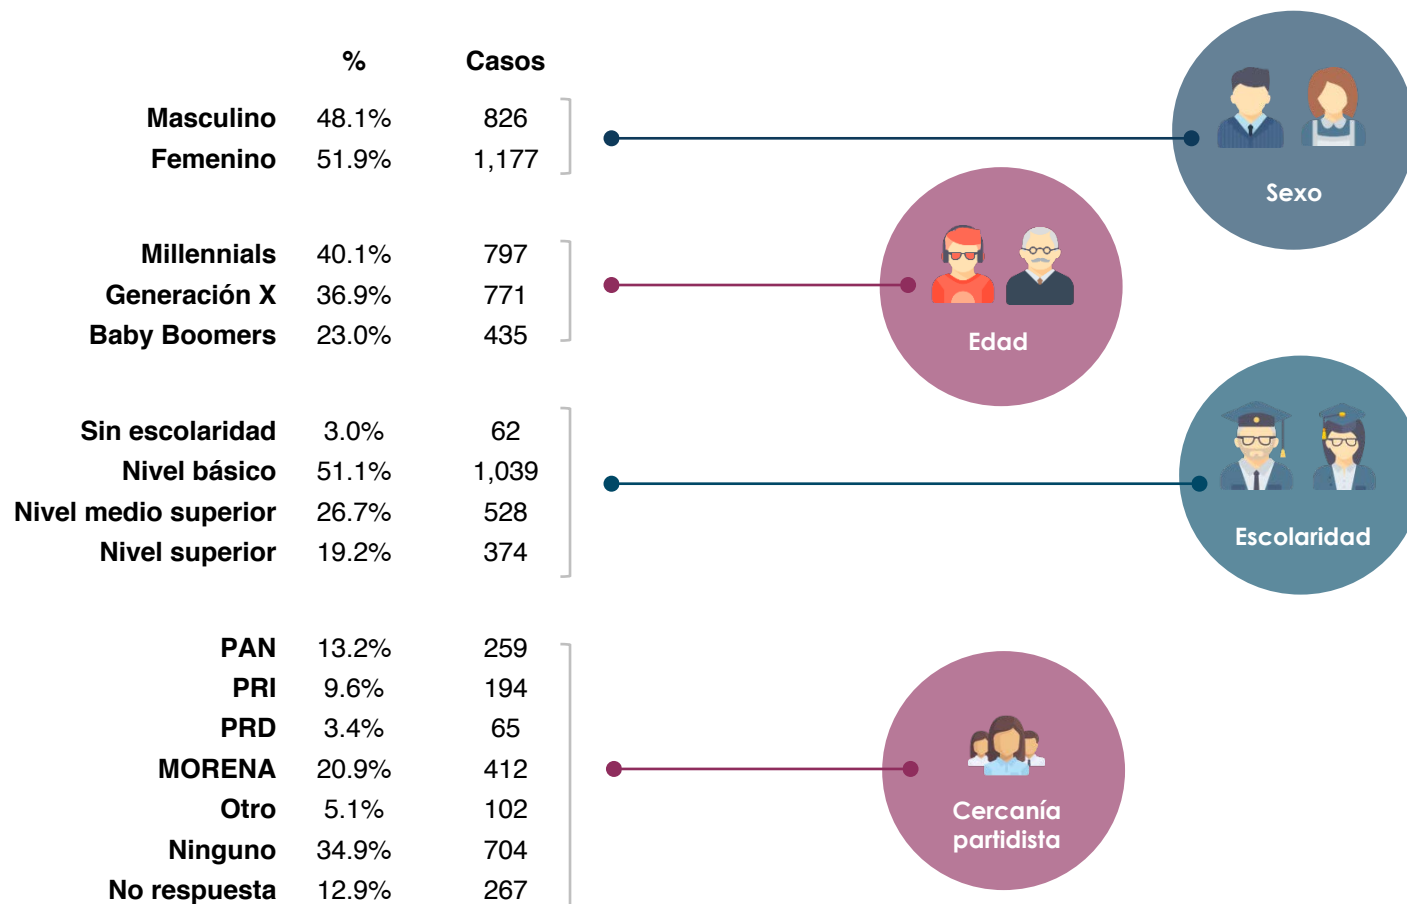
|  | % | Casos |
|---|---|---|
| Masculino | 48.1% | 826 |
| Femenino | 51.9% | 1,177 |
| Millennials | 40.1% | 797 |
| Generación X | 36.9% | 771 |
| Baby Boomers | 23.0% | 435 |
| Sin escolaridad | 3.0% | 62 |
| Nivel básico | 51.1% | 1,039 |
| Nivel medio superior | 26.7% | 528 |
| Nivel superior | 19.2% | 374 |
| PAN | 13.2% | 259 |
| PRI | 9.6% | 194 |
| PRD | 3.4% | 65 |
| MORENA | 20.9% | 412 |
| Otro | 5.1% | 102 |
| Ninguno | 34.9% | 704 |
| No respuesta | 12.9% | 267 |

Sexo

Edad

Escolaridad

Cercanía partidista